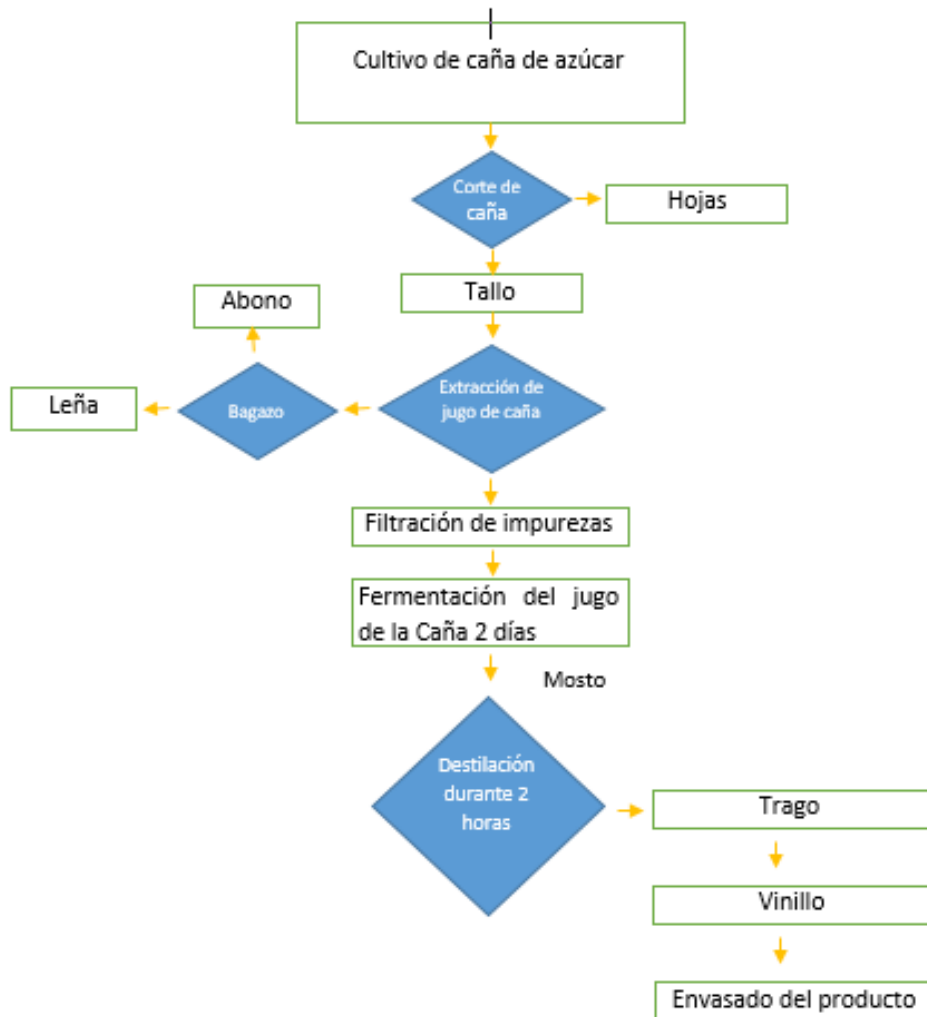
Cultivo de caña de azúcar

Corte de caña

Hojas

Tallo

Abono

Leña

Bagazo

Extracción de jugo de caña

Filtración de impurezas

Fermentación del jugo de la Caña 2 días

Mosto

Destilación durante 2 horas

Trago

Vinillo

Envasado del producto